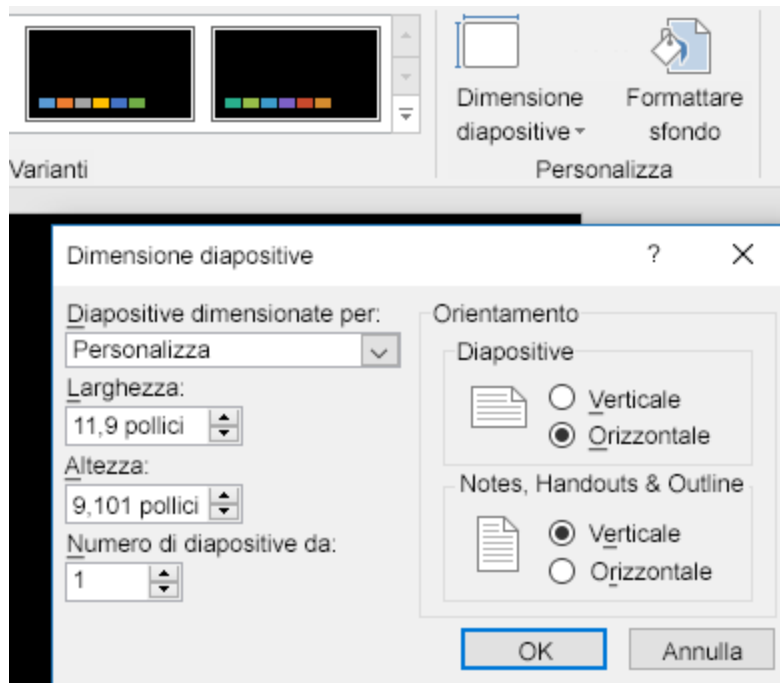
Varianti

Dimensione diapositive

Formattare sfondo

Personalizza

Dimensione diapositive

?

X

Diapositive dimensionate per:

Personalizza

Larghezza:

11,9 pollici

Altezza:

9,101 pollici

Numero di diapositive da:

1

Orientamento

Diapositive

Verticale

Orizzontale

Notes, Handouts & Outline

Verticale

Orizzontale

OK

Annulla